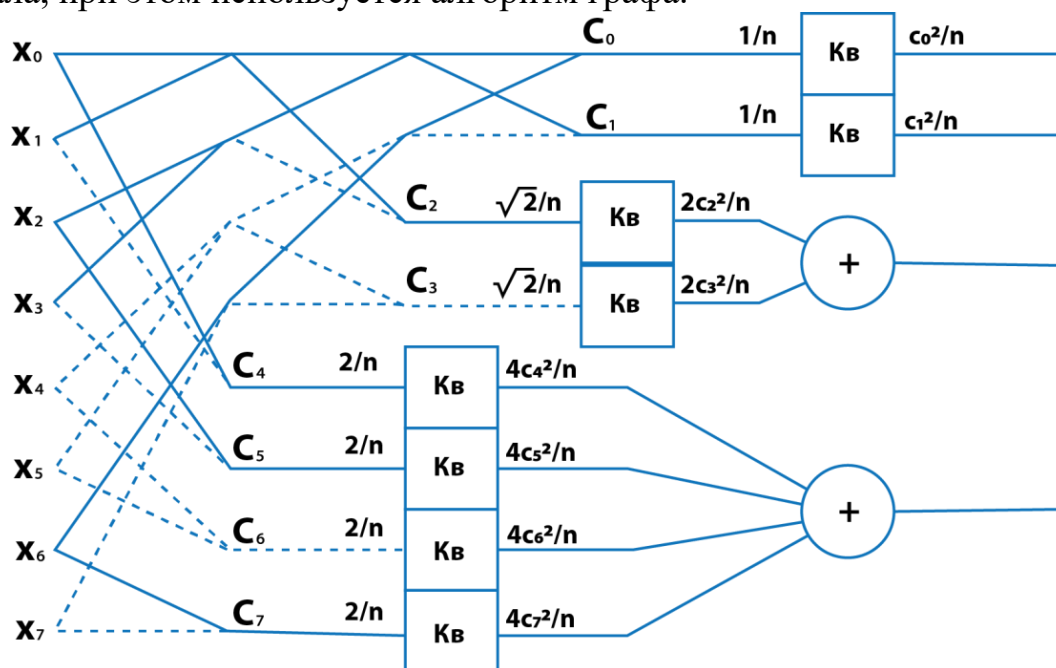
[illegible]ала, при этом используется алгоритм графа.

$x_0$
$x_1$
$x_2$
$x_3$
$x_4$
$x_5$
$x_6$
$x_7$

$C_0$
$C_1$
$C_2$
$C_3$
$C_4$
$C_5$
$C_6$
$C_7$

1/n
1/n
$\sqrt{2}/n$
$\sqrt{2}/n$
2/n
2/n
2/n
2/n

Кв
Кв
Кв
Кв
Кв
Кв
Кв
Кв

$c_0^2/n$
$c_1^2/n$
$2c_2^2/n$
$2c_3^2/n$
$4c_4^2/n$
$4c_5^2/n$
$4c_6^2/n$
$4c_7^2/n$

+
+